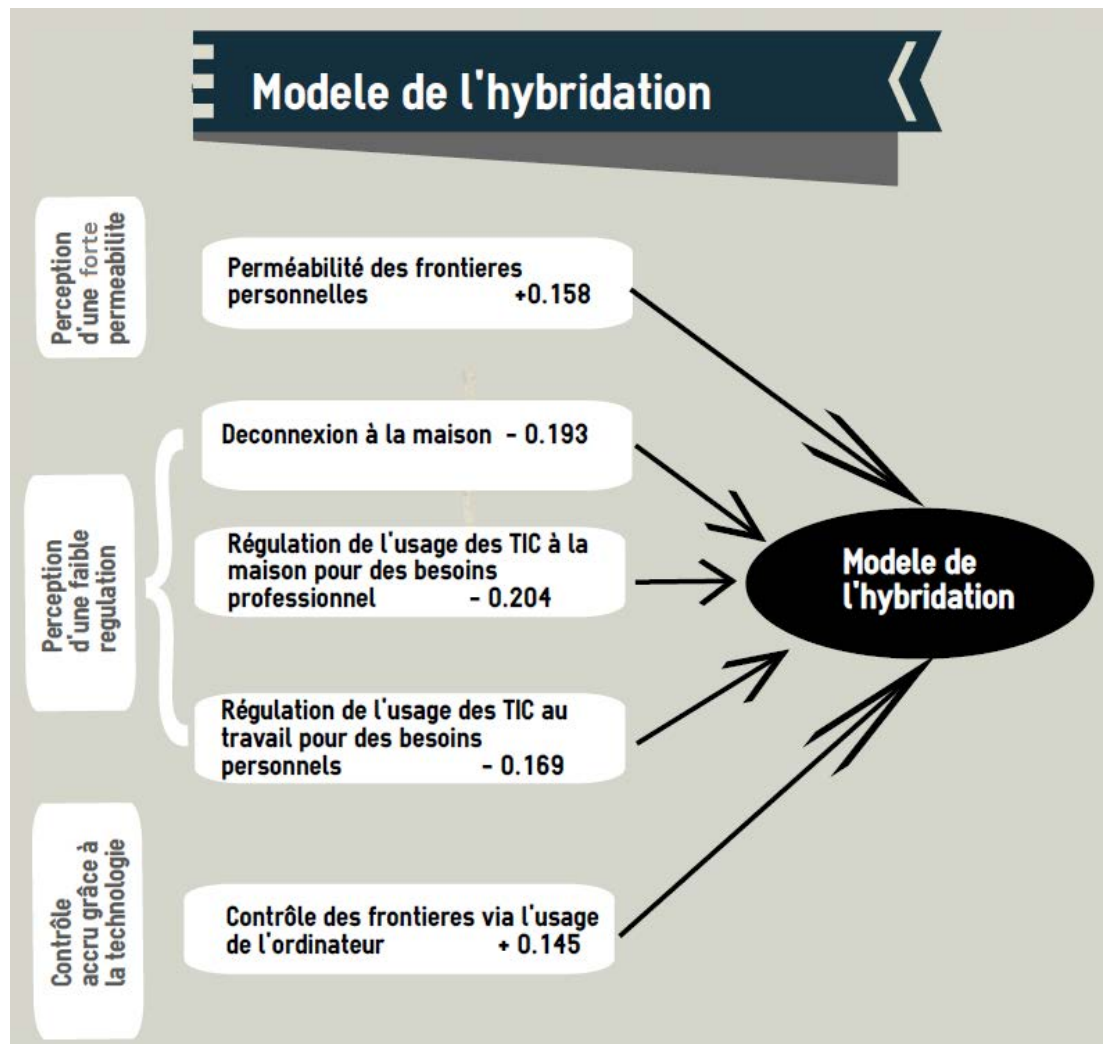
Modele de l'hybridation

Perception d'une forte permeabilite

Perméabilité des frontieres personnelles +0.158

Perception d'une faible regulation

Deconnexion à la maison - 0.193

Régulation de l'usage des TIC à la maison pour des besoins professionnel - 0.204

Régulation de l'usage des TIC au travail pour des besoins personnels - 0.169

Contrôle accru grâce à la technologie

Contrôle des frontieres via l'usage de l'ordinateur + 0.145

Modele de l'hybridation